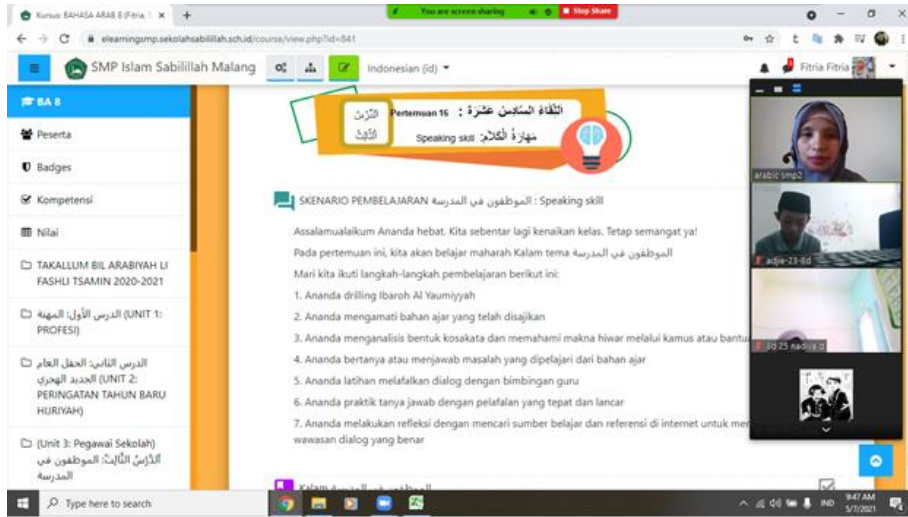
Kursus: BAHASA ARAB 8 (Feria) ×  +

You are screen sharing  Stop Share

elearningsmp.sekolahsabilillah.sch.id/course/view.php?id=841

SMP Islam Sabilillah Malang  Indonesian (id)  Fitria Fitria

BA 8
Peserta
Badges
Kompetensi
Nilai
TAKALLUM BIL ARABIYAH LI FASHLI TSAMIN 2020-2021
الدرس الأول: المهنة (UNIT 1: PROFESI)
الدرس الثاني: الحفل العام الجديد الهجري (UNIT 2: PERINGATAN TAHUN BARU HIJRIYAH)
(Unit 3: Pegawai Sekolah) الدَّرْسُ الثَّالِثُ: الموظفون في المدرسة

الدرس الثالث

اللِّقَاءُ السَّادِسَ عَشْرَةَ : Pertemuan 16
مَهَارَةُ الْكَلَامِ: Speaking skill

SKENARIO PEMBELAJARAN الموظفون في المدرسة : Speaking skill

Assalamualaikum Ananda hebat. Kita sebentar lagi kenaikan kelas. Tetap semangat ya!

Pada pertemuan ini, kita akan belajar maharah Kalam tema الموظفون في المدرسة

Mari kita ikuti langkah-langkah pembelajaran berikut ini:

1. Ananda drilling Ibaroh Al Yaumiyyah
2. Ananda mengamati bahan ajar yang telah disajikan
3. Ananda menganalisis bentuk kosakata dan memahami makna hiwar melalui kamus atau bantu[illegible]
4. Ananda bertanya atau menjawab masalah yang dipelajari dari bahan ajar
5. Ananda latihan melafalkan dialog dengan bimbingan guru
6. Ananda praktik tanya jawab dengan pelafalan yang tepat dan lancar
7. Ananda melakukan refleksi dengan mencari sumber belajar dan referensi di internet untuk men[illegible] wawasan dialog yang benar

Kalam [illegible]

arabic smp2
adjie-23-8d
8d 25 nadiya p

Type here to search
9:47 AM
5/7/2021
IND